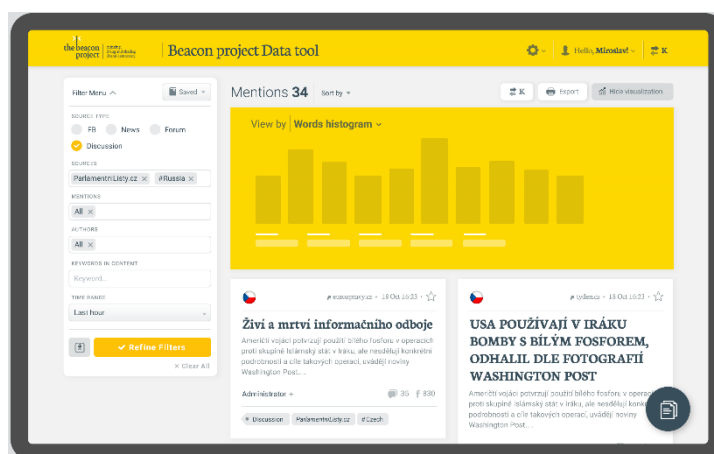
the beacon project

Beacon project Data tool

Hello, Miroslav!

Filter Menu

Saved

SOURCE TYPE

FB

News

Forum

Discussion

SOURCES

ParlamentniListy.cz ×

#Russia ×

MENTIONS

All ×

AUTHORS

All ×

KEYWORDS IN CONTENT

Keyword...

TIME RANGE

Last hour

Refine Filters

× Clear All

Mentions 34

Sort by

Export

Hide visualization

View by Words histogram

Živí a mrtví informačního odboje

Američtí vojáci potvrzují použití bílého fosforu v operacích proti skupině Islámský stát v Iráku, ale nesdělují konkrétní podrobnosti a cíle takových operací, uvádějí noviny Washington Post...

Administrator

35

830

Discussion

ParlamentniListy.cz

#Czech

18 Oct 16:23

USA POUŽÍVAJÍ V IRÁKU BOMBY S BÍLÝM FOSFOREM, ODHALIL DLE FOTOGRAFIÍ WASHINGTON POST

Američtí vojáci potvrzují použití bílého fosforu v operacích proti skupině Islámský stát v Iráku, ale nesdělují konkrétní podrobnosti a cíle takových operací, uvádějí noviny Washington Post...

18 Oct 16:23